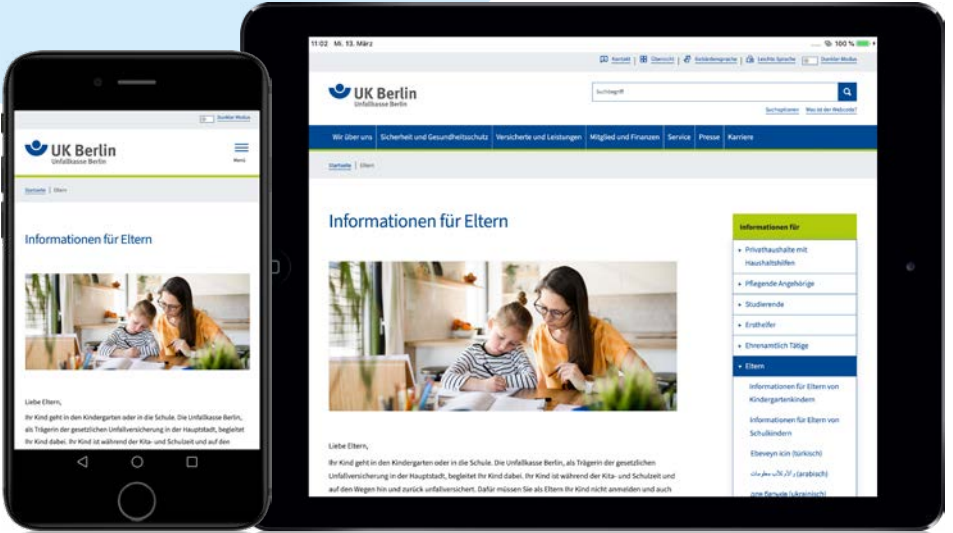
Dunkler Modus

UK Berlin
Unfallkasse Berlin

Menü

Startseite | Eltern

Informationen für Eltern

Liebe Eltern,

Ihr Kind geht in den Kindergarten oder in die Schule. Die Unfallkasse Berlin, als Trägerin der gesetzlichen Unfallversicherung in der Hauptstadt, begleitet Ihr Kind dabei. Ihr Kind ist während der Kita- und Schulzeit und auf den

11:02 Mi. 13. März

100 %

Kontakt | Übersicht | Gebärdensprache | Leichte Sprache | Dunkler Modus

UK Berlin
Unfallkasse Berlin

Suchbegriff

Suchoptionen Was ist der Webcode?

Wir über uns | Sicherheit und Gesundheitsschutz | Versicherte und Leistungen | Mitglied und Finanzen | Service | Presse | Karriere

Startseite | Eltern

Informationen für Eltern

Informationen für

Privathaushalte mit Haushaltshilfen

Pflegende Angehörige

Studierende

Ersthelfer

Ehrenamtlich Tätige

Eltern

Informationen für Eltern von Kindergartenkindern

Informationen für Eltern von Schulkindern

Ebeveyn için (türkisch)

(arabisch) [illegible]

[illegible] (ukrainisch)

Liebe Eltern,

Ihr Kind geht in den Kindergarten oder in die Schule. Die Unfallkasse Berlin, als Trägerin der gesetzlichen Unfallversicherung in der Hauptstadt, begleitet Ihr Kind dabei. Ihr Kind ist während der Kita- und Schulzeit und auf den Wegen hin und zurück unfallversichert. Dafür müssen Sie als Eltern Ihr Kind nicht anmelden und auch